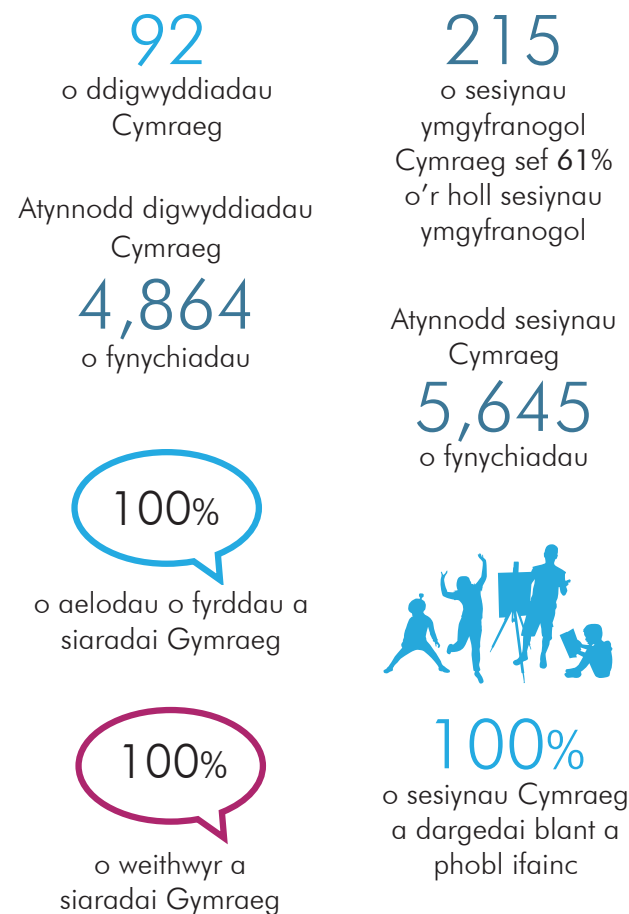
92
o ddigwyddiadau Cymraeg

Atynnodd digwyddiadau Cymraeg
4,864
o fynychiadau

100%
o aelodau o fyrddau a siaradai Gymraeg

100%
o weithwyr a siaradai Gymraeg

215
o sesiynau ymgyfranogol Cymraeg sef 61% o'r holl sesiynau ymgyfranogol

Atynnodd sesiynau Cymraeg
5,645
o fynychiadau

100%
o sesiynau Cymraeg a dargedai blant a phobl ifainc